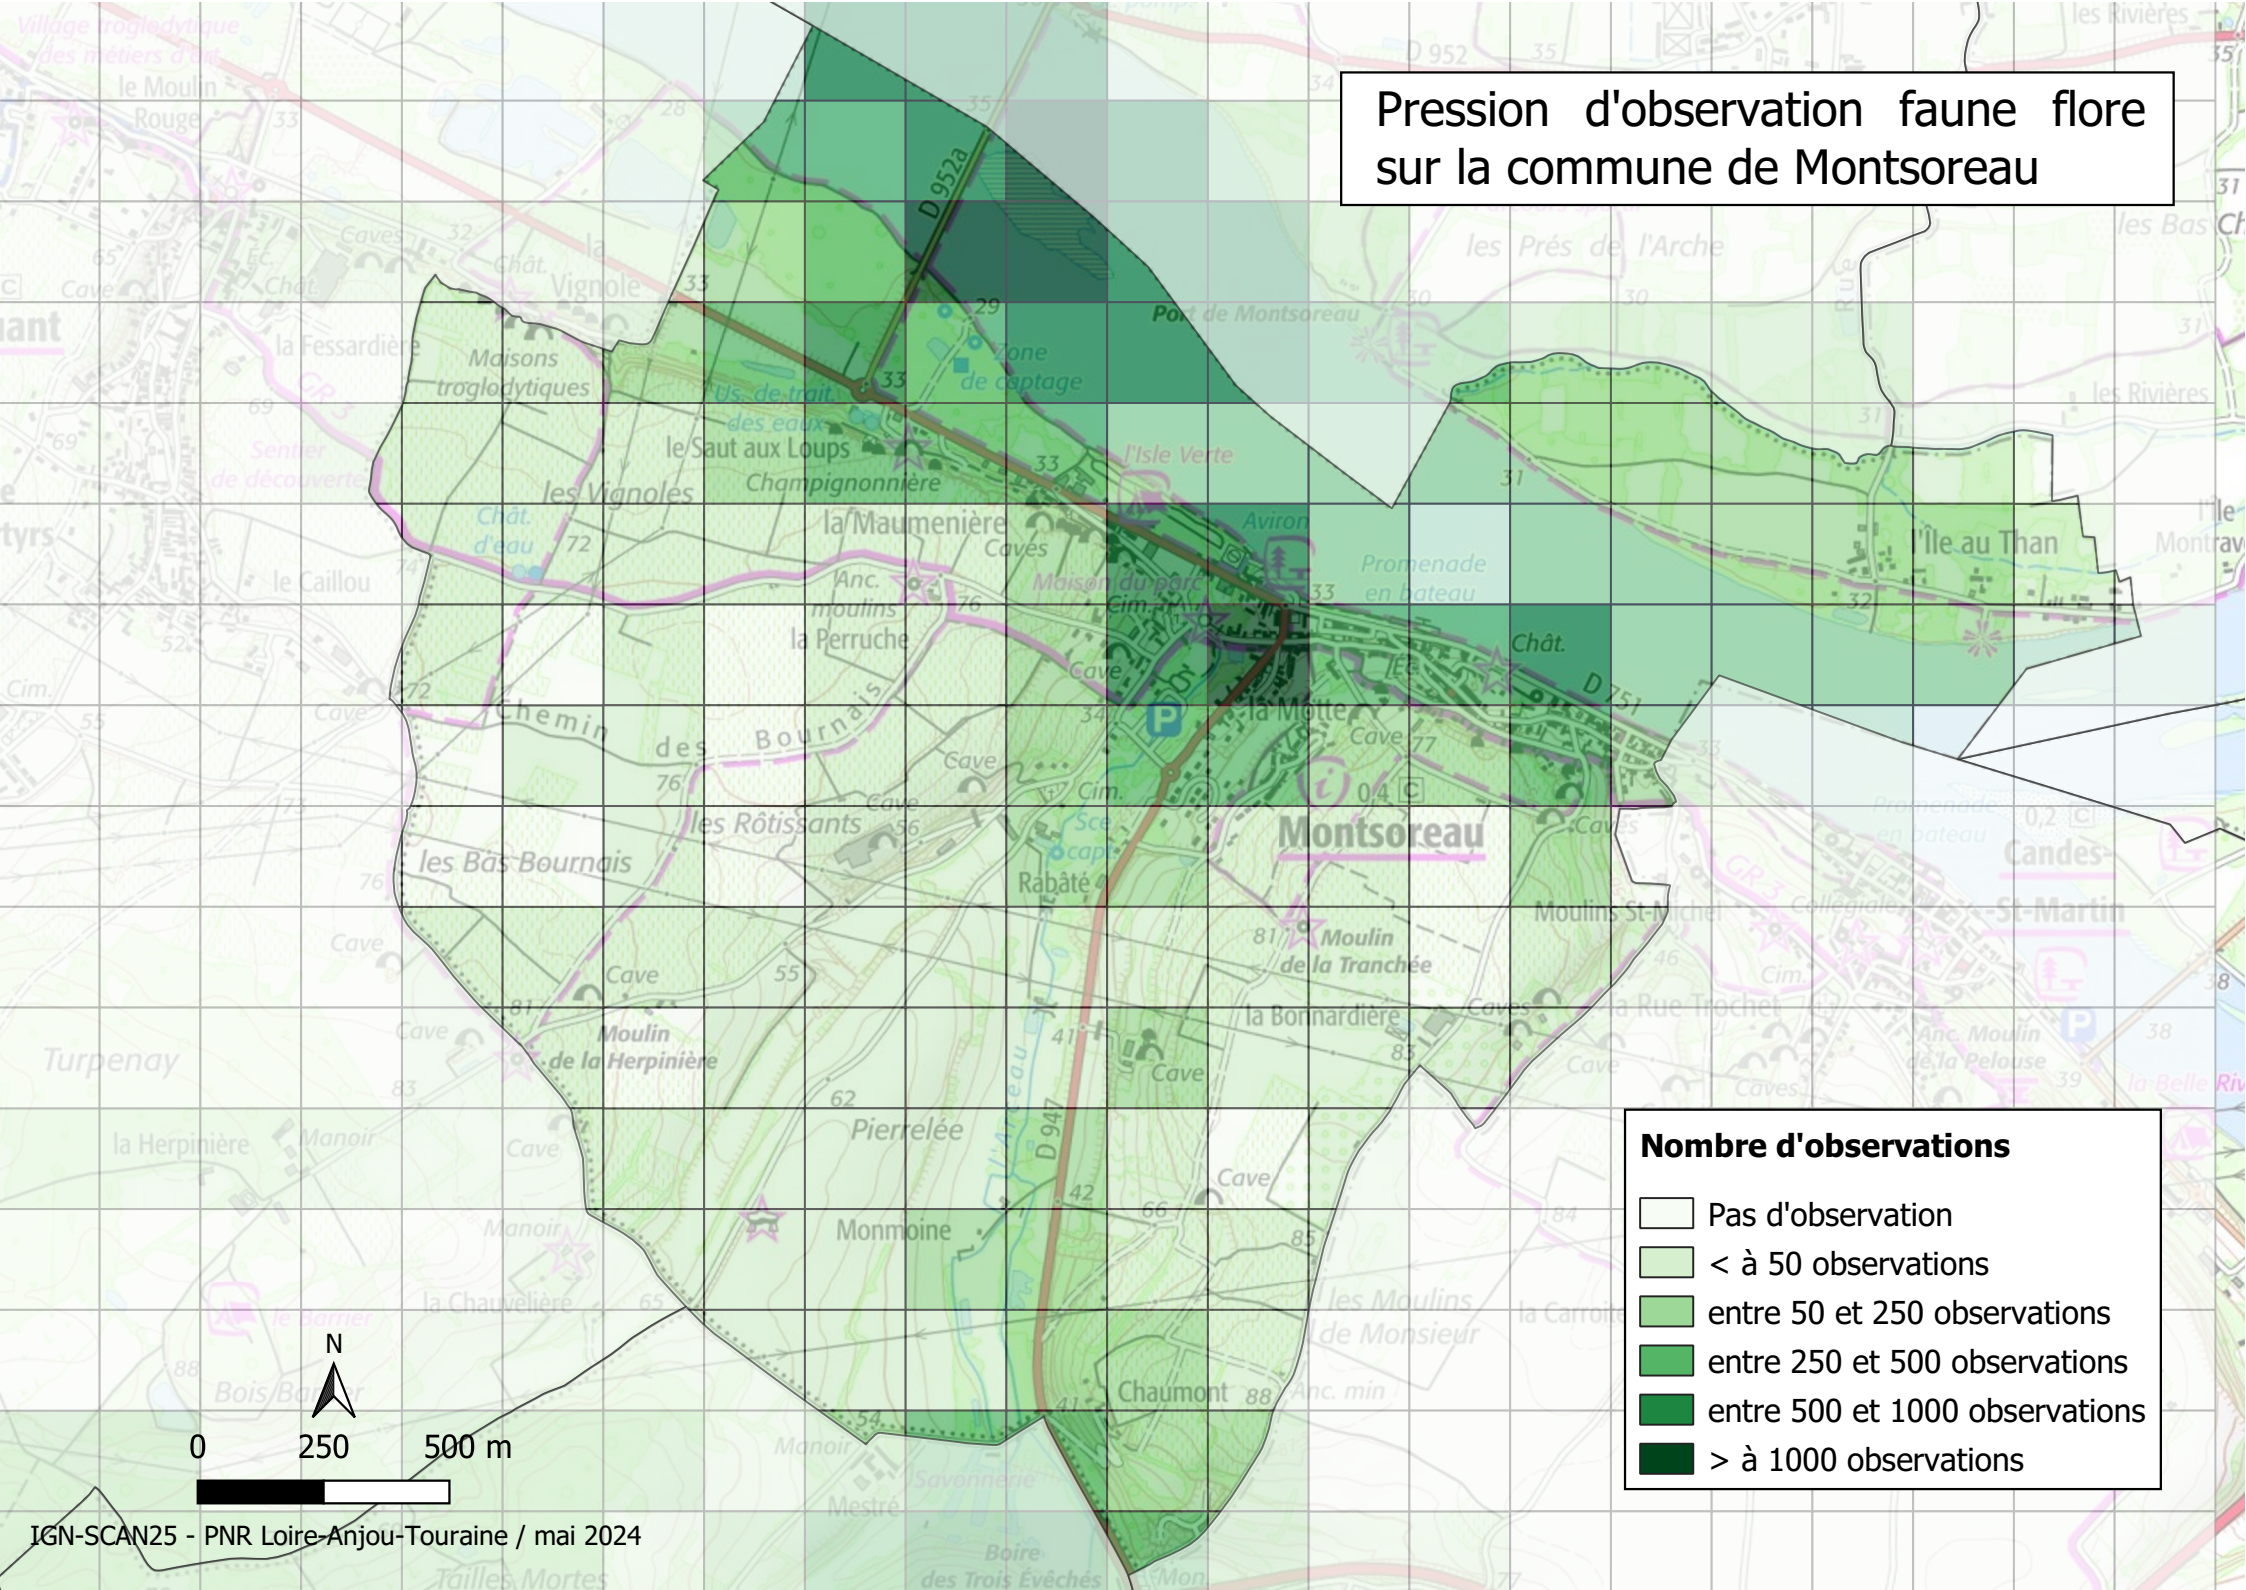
Pression d'observation faune flore sur la commune de Montsoreau

Nombre d'observations

Pas d'observation
< à 50 observations
entre 50 et 250 observations
entre 250 et 500 observations
entre 500 et 1000 observations
> à 1000 observations

N

0 250 500 m

IGN-SCAN25 - PNR Loire-Anjou-Touraine / mai 2024

Village troglodytique des métiers d'art
le Moulin Rouge
Caves
Chât.
la Vignole
Cave
Chât.
la Fessardière
Maisons troglodytiques
Sentier de découverte
Chât. d'eau
le Caillou
les Vignoles
Us. de trait. des eaux
le Saut aux Loups
Champignonnière
la Maumenière
Caves
Anc. moulins
la Perruche
Chemin des Bournais
les Rôtissants
les Bas Bournais
Cave
Moulin de la Herpinière
Turpenay
la Herpinière
Manoir
Pierrelée
Monmoine
la Chauvelière
Bois Banier
Manoir
Savonnerie
Mestré
Boire des Trois Évêchés
Tailles Mortes
Chaumont
les Moulins de Monsieur
Anc. min
la Carroire
Cave
la Bonnardière
Moulin de la Tranchée
Rabâté
Cim.
Sce capt.
Montsoreau
la Motte
Cave
Maison du parc
Cim.
l'Isle Verte
Aviron
Promenade en bateau
Châf.
D 751
Port de Montsoreau
Zone de captage
D 952a
D 952
les Prés de l'Arche
les Rivières
les Bas Ch
l'Île au Than
l'Île Montrave
Candes-St-Martin
Promenade en bateau
Collégiale
Moulins St-Michel
la Rue Trochet
Anc. Moulin de la Pelouse
la Belle Riv
Caves
D 947
l'Arceau